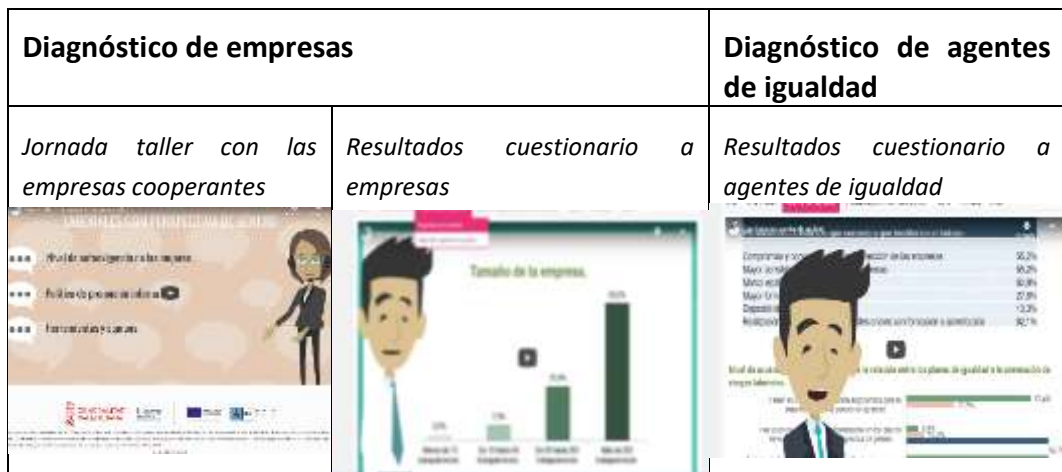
| Diagnóstico de empresas | | Diagnóstico de agentes de igualdad |
|---|---|---|
| *Jornada taller con las empresas cooperantes* | *Resultados cuestionario a empresas* | *Resultados cuestionario a agentes de igualdad* |
| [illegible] | Tamaño de la empresa. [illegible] | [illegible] |